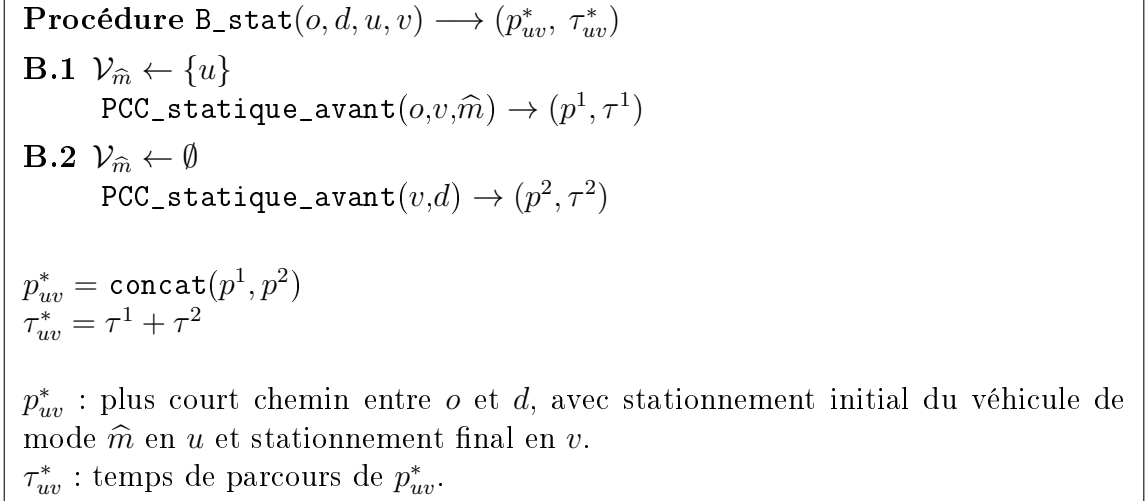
**Procédure** B_stat$(o, d, u, v) \longrightarrow (p^*_{uv},\ \tau^*_{uv})$

**B.1** $\mathcal{V}_{\widehat{m}} \leftarrow \{u\}$
PCC_statique_avant$(o,v,\widehat{m}) \rightarrow (p^1, \tau^1)$

**B.2** $\mathcal{V}_{\widehat{m}} \leftarrow \emptyset$
PCC_statique_avant$(v,d) \rightarrow (p^2, \tau^2)$

$p^*_{uv} = \texttt{concat}(p^1, p^2)$
$\tau^*_{uv} = \tau^1 + \tau^2$

$p^*_{uv}$ : plus court chemin entre $o$ et $d$, avec stationnement initial du véhicule de mode $\widehat{m}$ en $u$ et stationnement final en $v$.
$\tau^*_{uv}$ : temps de parcours de $p^*_{uv}$.